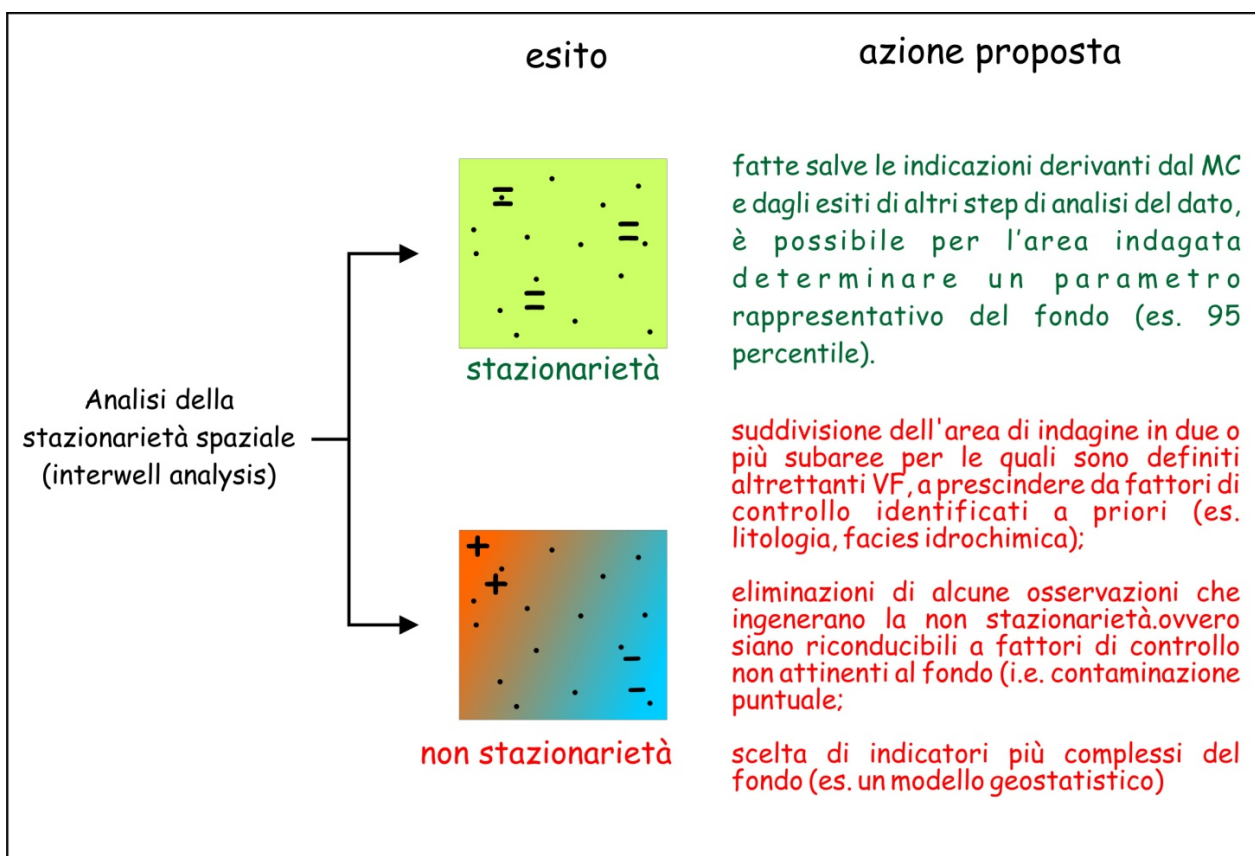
esito

azione proposta

Analisi della stazionarietà spaziale (interwell analysis)

=
=
=

stazionarietà

fatte salve le indicazioni derivanti dal MC e dagli esiti di altri step di analisi del dato, è possibile per l'area indagata determinare un parametro rappresentativo del fondo (es. 95 percentile).

+
+
–
–

non stazionarietà

suddivisione dell'area di indagine in due o più subaree per le quali sono definiti altrettanti VF, a prescindere da fattori di controllo identificati a priori (es. litologia, facies idrochimica);

eliminazioni di alcune osservazioni che ingenerano la non stazionarietà.ovvero siano riconducibili a fattori di controllo non attinenti al fondo (i.e. contaminazione puntuale;

scelta di indicatori più complessi del fondo (es. un modello geostatistico)